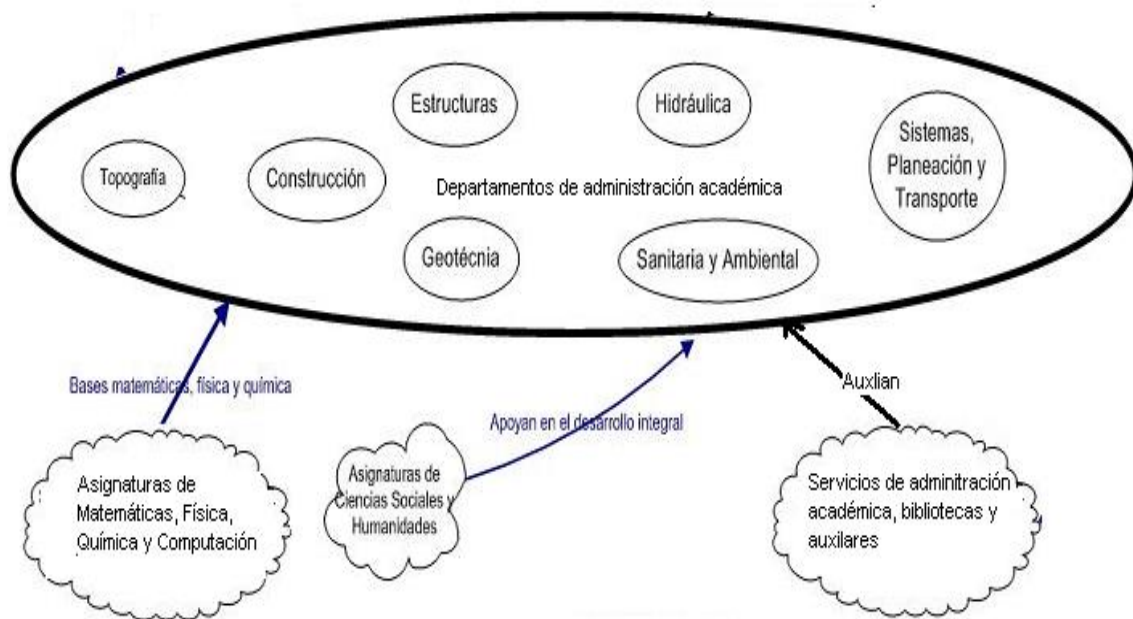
Estructuras

Hidráulica

Sistemas, Planeación y Transporte

Topografía

Construcción

Departamentos de administración académica

Geotécnia

Sanitaria y Ambiental

Bases matemáticas, física y química

Auxlian

Apoyan en el desarrollo integral

Asignaturas de Matemáticas, Física, Química y Computación

Asignaturas de Ciencias Sociales y Humanidades

Servicios de adminitración académica, bibliotecas y auxilares